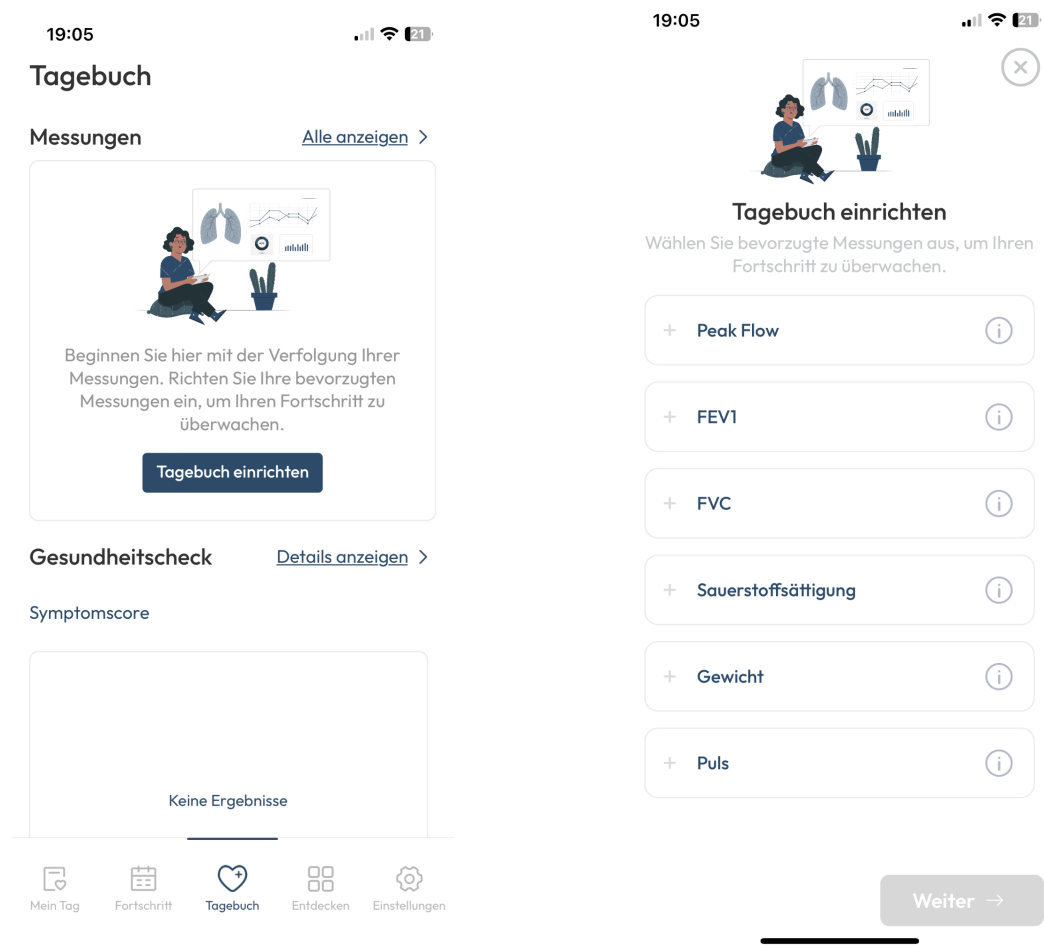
19:05

21

Tagebuch

Messungen

Alle anzeigen >

Beginnen Sie hier mit der Verfolgung Ihrer Messungen. Richten Sie Ihre bevorzugten Messungen ein, um Ihren Fortschritt zu überwachen.

Tagebuch einrichten

Gesundheitscheck

Details anzeigen >

Symptomscore

Keine Ergebnisse

Mein Tag

Fortschritt

Tagebuch

Entdecken

Einstellungen

19:05

21

Tagebuch einrichten

Wählen Sie bevorzugte Messungen aus, um Ihren Fortschritt zu überwachen.

+ Peak Flow

+ FEV1

+ FVC

+ Sauerstoffsättigung

+ Gewicht

+ Puls

Weiter →